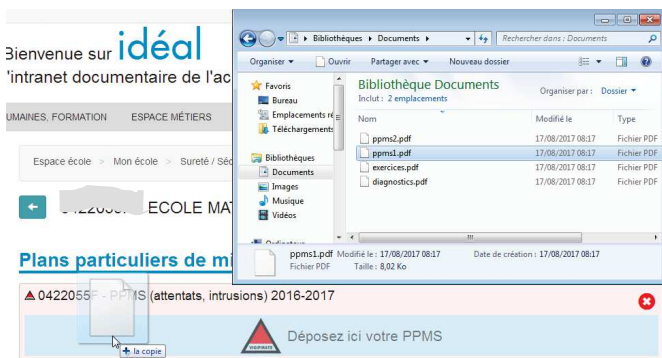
Bienvenue sur idéal
'intranet documentaire de l'ac

UMAINES, FORMATION   ESPACE MÉTIERS

Espace école > Mon école > Sureté / Séc

04220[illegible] ECOLE MAT

Plans particuliers de mi

04220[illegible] - PPMS (attentats, intrusions) 2016-2017

Déposez ici votre PPMS

+ la copie

Bibliothèques ▸ Documents ▸

Rechercher dans : Documents

Organiser ▾   Ouvrir   Partager avec ▾   Nouveau dossier

Favoris
Bureau
Emplacements ré
Téléchargements

Bibliothèques
Documents
Images
Musique
Vidéos

Ordinateur

Bibliothèque Documents
Inclut : 2 emplacements

Organiser par : Dossier ▾

| Nom | Modifié le | Type |
|---|---|---|
| ppms2.pdf | 17/08/2017 08:17 | Fichier PDF |
| ppms1.pdf | 17/08/2017 08:17 | Fichier PDF |
| exercices.pdf | 17/08/2017 08:17 | Fichier PDF |
| diagnostics.pdf | 17/08/2017 08:17 | Fichier PDF |

ppms1.pdf Modifié le : 17/08/2017 08:17   Date de création : 17/08/2017 08:17
Fichier PDF   Taille : 8,02 Ko